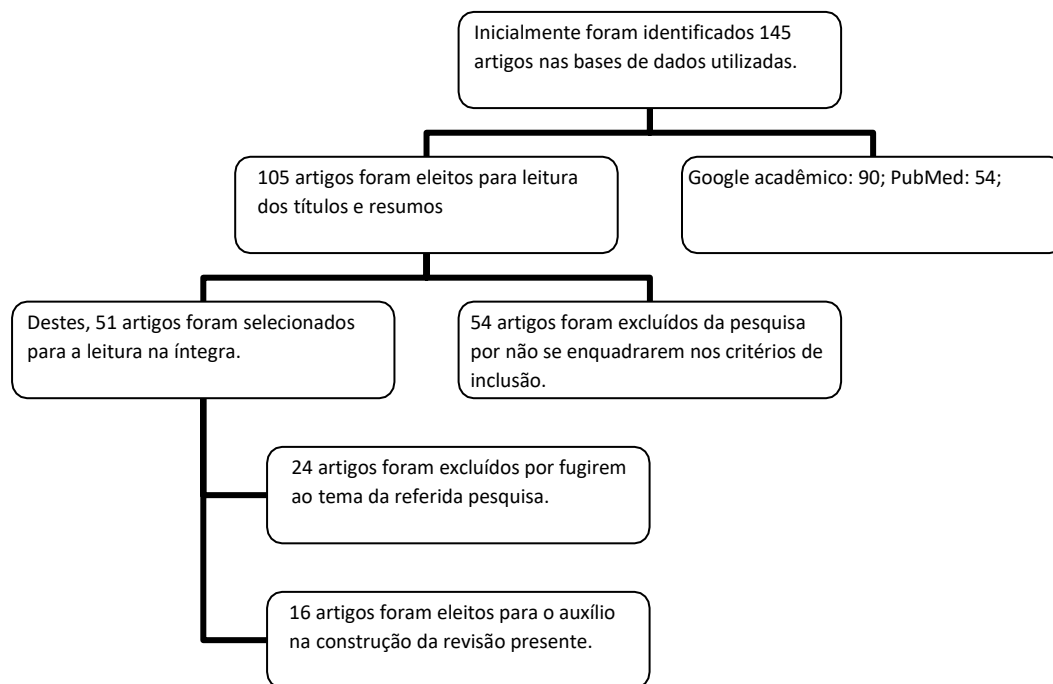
Inicialmente foram identificados 145 artigos nas bases de dados utilizadas.

105 artigos foram eleitos para leitura dos títulos e resumos

Google acadêmico: 90; PubMed: 54;

Destes, 51 artigos foram selecionados para a leitura na íntegra.

54 artigos foram excluídos da pesquisa por não se enquadrarem nos critérios de inclusão.

24 artigos foram excluídos por fugirem ao tema da referida pesquisa.

16 artigos foram eleitos para o auxílio na construção da revisão presente.